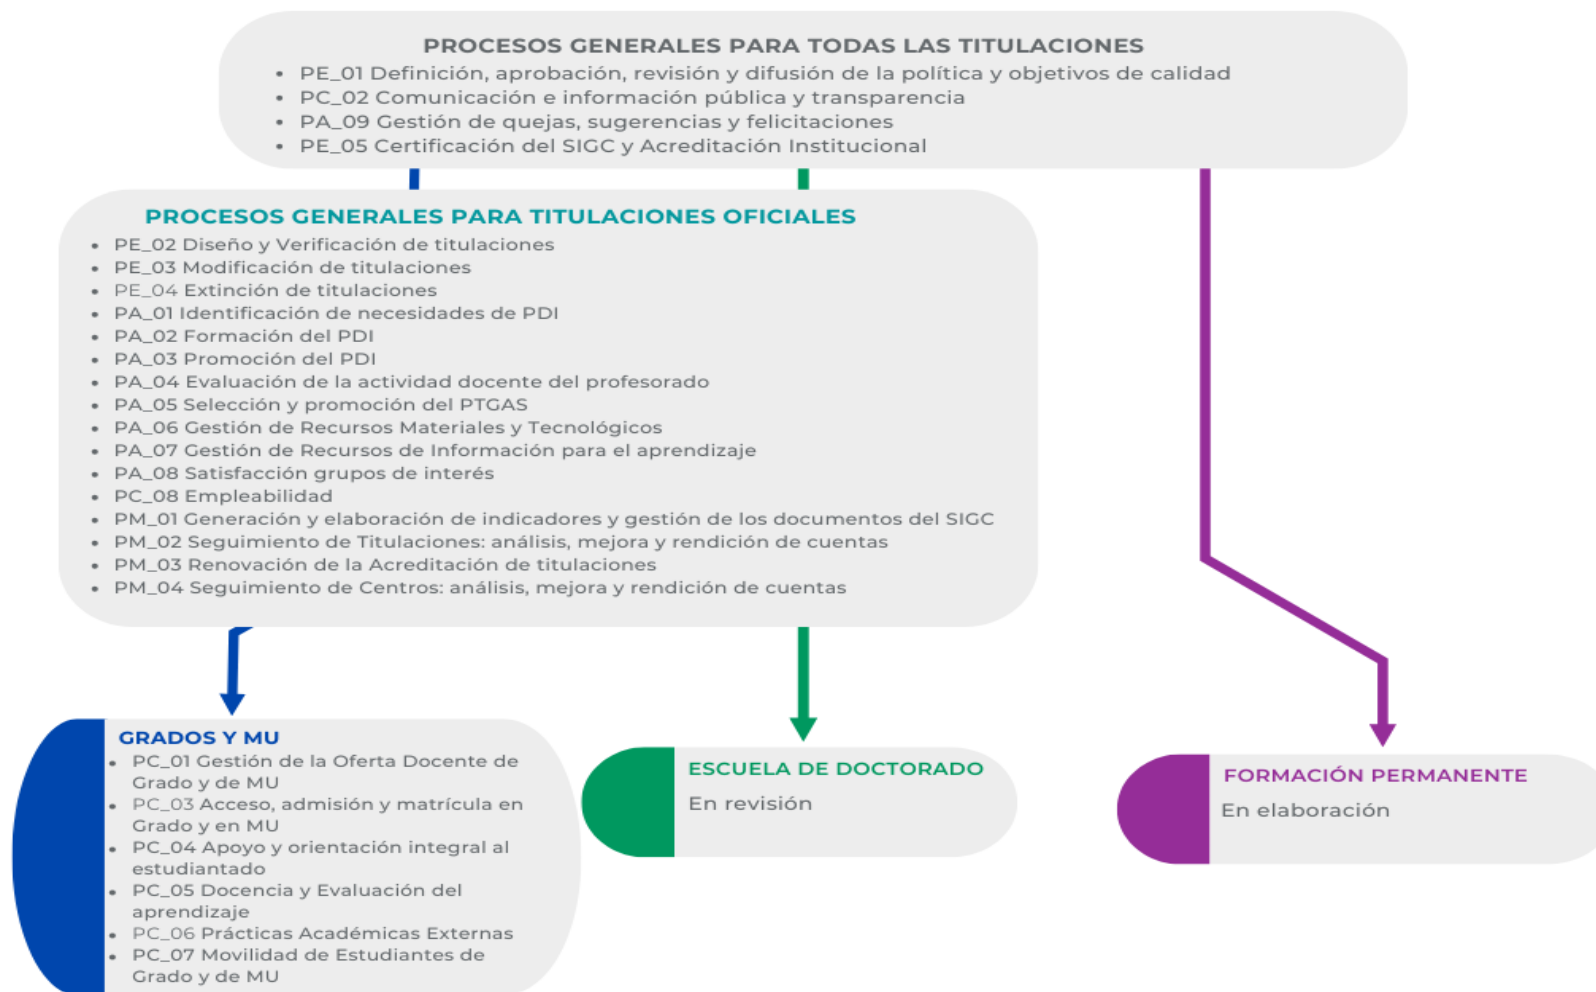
PROCESOS GENERALES PARA TODAS LAS TITULACIONES
• PE_01 Definición, aprobación, revisión y difusión de la política y objetivos de calidad
• PC_02 Comunicación e información pública y transparencia
• PA_09 Gestión de quejas, sugerencias y felicitaciones
• PE_05 Certificación del SIGC y Acreditación Institucional

PROCESOS GENERALES PARA TITULACIONES OFICIALES
• PE_02 Diseño y Verificación de titulaciones
• PE_03 Modificación de titulaciones
• PE_04 Extinción de titulaciones
• PA_01 Identificación de necesidades de PDI
• PA_02 Formación del PDI
• PA_03 Promoción del PDI
• PA_04 Evaluación de la actividad docente del profesorado
• PA_05 Selección y promoción del PTGAS
• PA_06 Gestión de Recursos Materiales y Tecnológicos
• PA_07 Gestión de Recursos de Información para el aprendizaje
• PA_08 Satisfacción grupos de interés
• PC_08 Empleabilidad
• PM_01 Generación y elaboración de indicadores y gestión de los documentos del SIGC
• PM_02 Seguimiento de Titulaciones: análisis, mejora y rendición de cuentas
• PM_03 Renovación de la Acreditación de titulaciones
• PM_04 Seguimiento de Centros: análisis, mejora y rendición de cuentas

GRADOS Y MU
• PC_01 Gestión de la Oferta Docente de Grado y de MU
• PC_03 Acceso, admisión y matrícula en Grado y en MU
• PC_04 Apoyo y orientación integral al estudiantado
• PC_05 Docencia y Evaluación del aprendizaje
• PC_06 Prácticas Académicas Externas
• PC_07 Movilidad de Estudiantes de Grado y de MU

ESCUELA DE DOCTORADO
En revisión

FORMACIÓN PERMANENTE
En elaboración